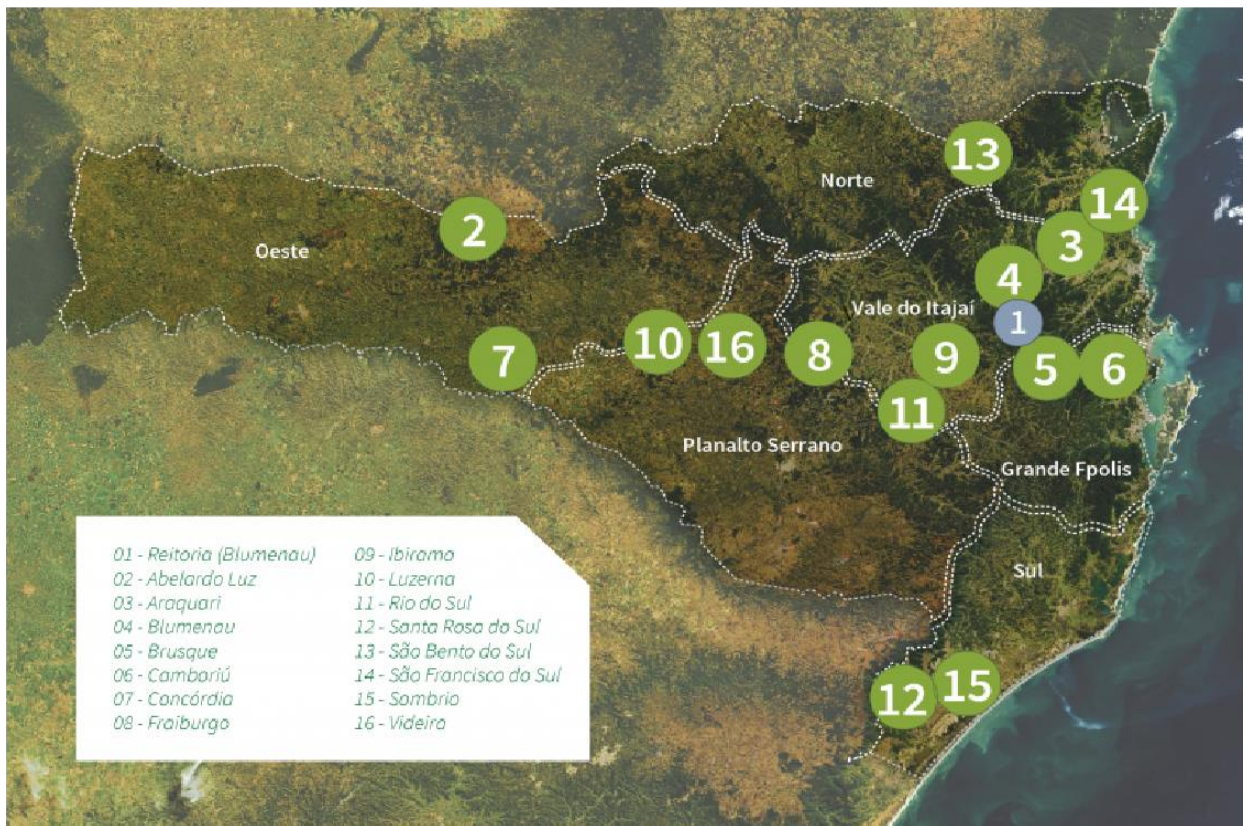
13

Norte

14

2

3

Oeste

4

Vale do Itajaí

1

7

10

16

8

9

5

6

11

Planalto Serrano

Grande Fpolis

Sul

01 - Reitoria (Blumenau)
02 - Abelardo Luz
03 - Araquari
04 - Blumenau
05 - Brusque
06 - Camboriú
07 - Concórdia
08 - Fraiburgo

09 - Ibirama
10 - Luzerna
11 - Rio do Sul
12 - Santa Rosa do Sul
13 - São Bento do Sul
14 - São Francisco do Sul
15 - Sombrio
16 - Videira

12

15